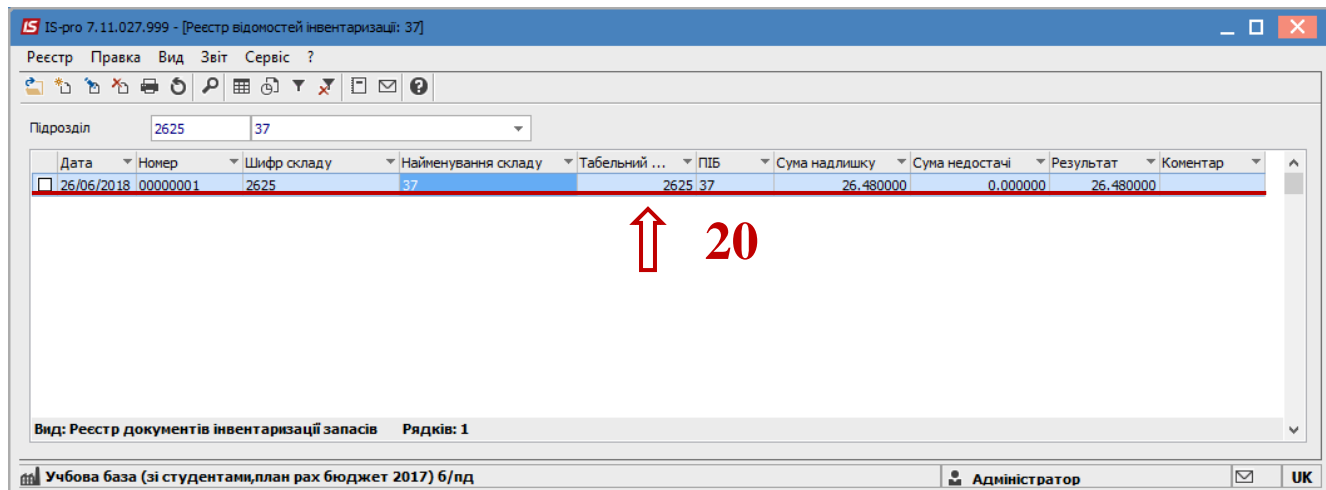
IS IS-pro 7.11.027.999 - [Реєстр відомостей інвентаризації: 37]

Реєстр Правка Вид Звіт Сервіс ?

Підрозділ 2625 37

| | Дата | Номер | Шифр складу | Найменування складу | Табельний ... | ПІБ | Сума надлишку | Сума недостачі | Результат | Коментар |
|---|---|---|---|---|---|---|---|---|---|---|
| ☐ | 26/06/2018 | 00000001 | 2625 | 37 | 2625 | 37 | 26.480000 | 0.000000 | 26.480000 | |

20

Вид: Реєстр документів інвентаризації запасів Рядків: 1

Учбова база (зі студентами,план рах бюджет 2017) б/пд Адміністратор UK